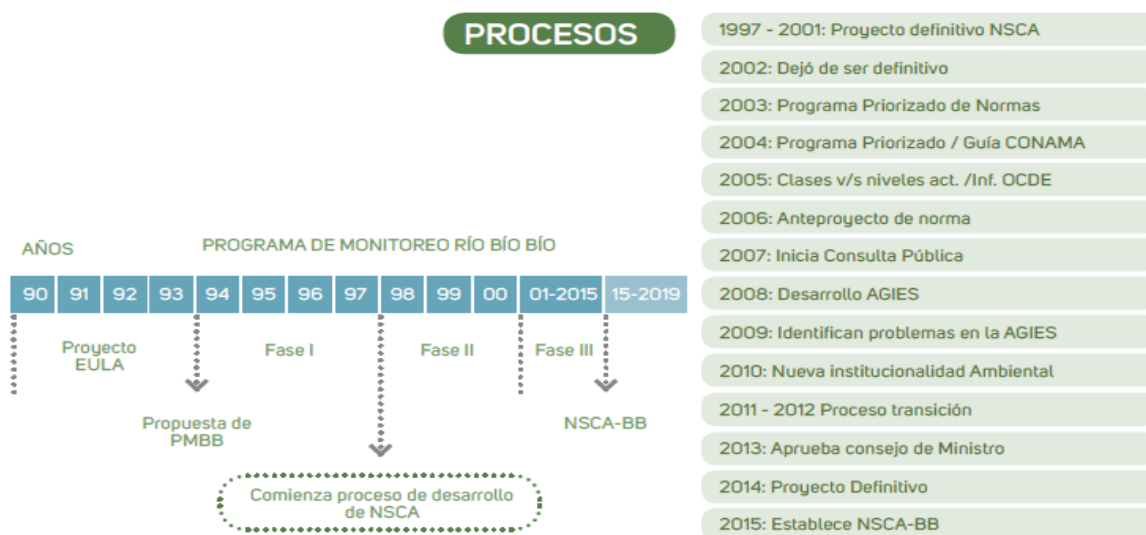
PROCESOS

AÑOS

PROGRAMA DE MONITOREO RÍO BÍO BÍO

| 90 | 91 | 92 | 93 | 94 | 95 | 96 | 97 | 98 | 99 | 00 | 01-2015 | 15-2019 |
|---|---|---|---|---|---|---|---|---|---|---|---|---|

Proyecto EULA

Fase I

Fase II

Fase III

Propuesta de PMBB

NSCA-BB

Comienza proceso de desarrollo de NSCA

1997 - 2001: Proyecto definitivo NSCA
2002: Dejó de ser definitivo
2003: Programa Priorizado de Normas
2004: Programa Priorizado / Guía CONAMA
2005: Clases v/s niveles act. /Inf. OCDE
2006: Anteproyecto de norma
2007: Inicia Consulta Pública
2008: Desarrollo AGIES
2009: Identifican problemas en la AGIES
2010: Nueva institucionalidad Ambiental
2011 - 2012 Proceso transición
2013: Aprueba consejo de Ministro
2014: Proyecto Definitivo
2015: Establece NSCA-BB